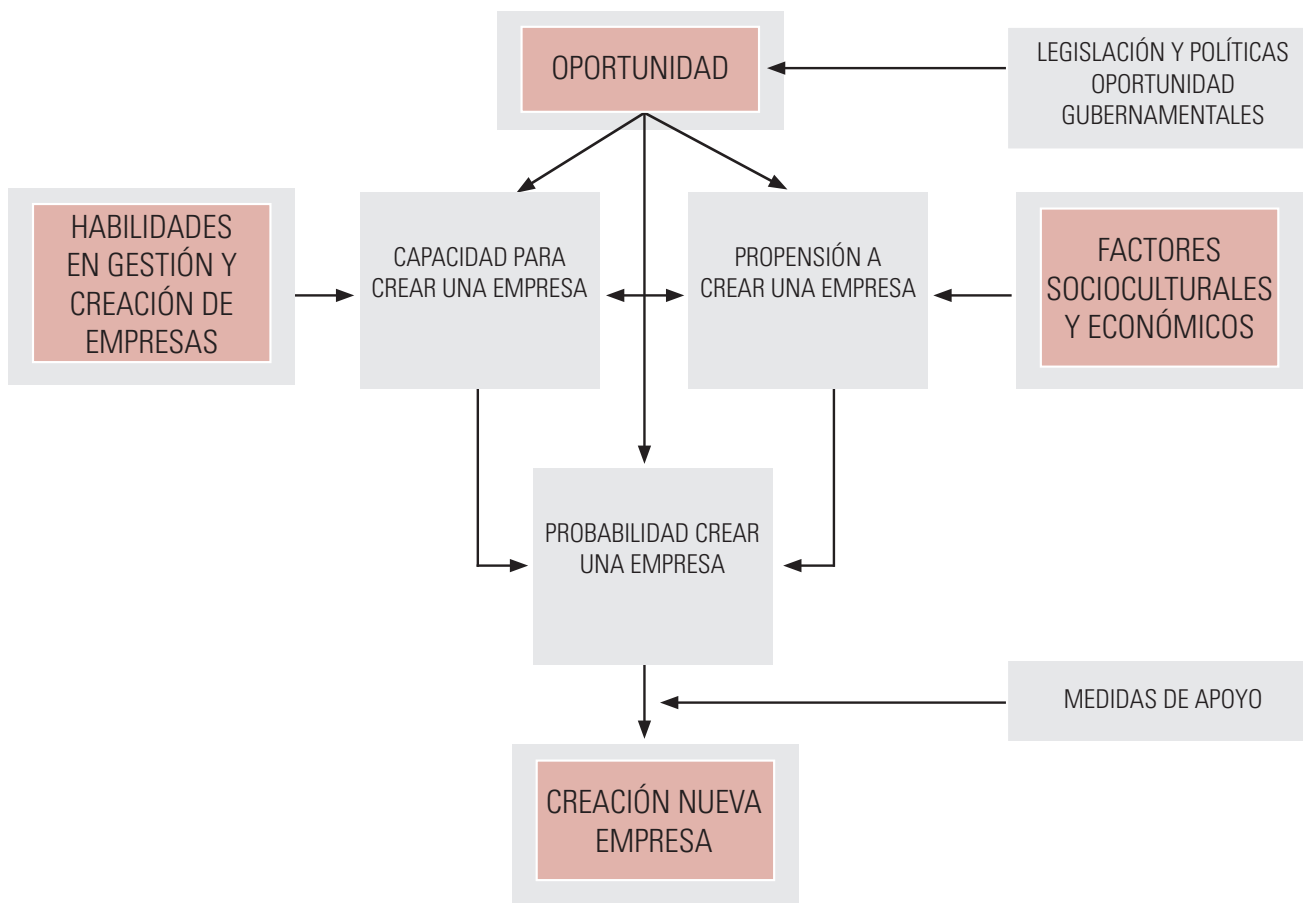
OPORTUNIDAD

LEGISLACIÓN Y POLÍTICAS OPORTUNIDAD GUBERNAMENTALES

HABILIDADES EN GESTIÓN Y CREACIÓN DE EMPRESAS

CAPACIDAD PARA CREAR UNA EMPRESA

PROPENSIÓN A CREAR UNA EMPRESA

FACTORES SOCIOCULTURALES Y ECONÓMICOS

PROBABILIDAD CREAR UNA EMPRESA

MEDIDAS DE APOYO

CREACIÓN NUEVA EMPRESA